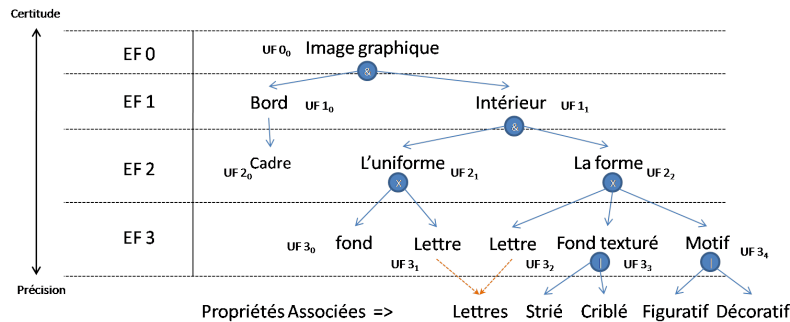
Certitude

EF 0
EF 1
EF 2
EF 3

Précision

UF $0_0$ Image graphique

&

Bord UF $1_0$

Intérieur UF $1_1$

&

UF $2_0$ Cadre

L'uniforme UF $2_1$

La forme UF $2_2$

X

X

UF $3_0$ fond

Lettre UF $3_1$

Lettre UF $3_2$

Fond texturé UF $3_3$

Motif UF $3_4$

|

|

Propriétés Associées =>

Lettres Strié Criblé Figuratif Décoratif